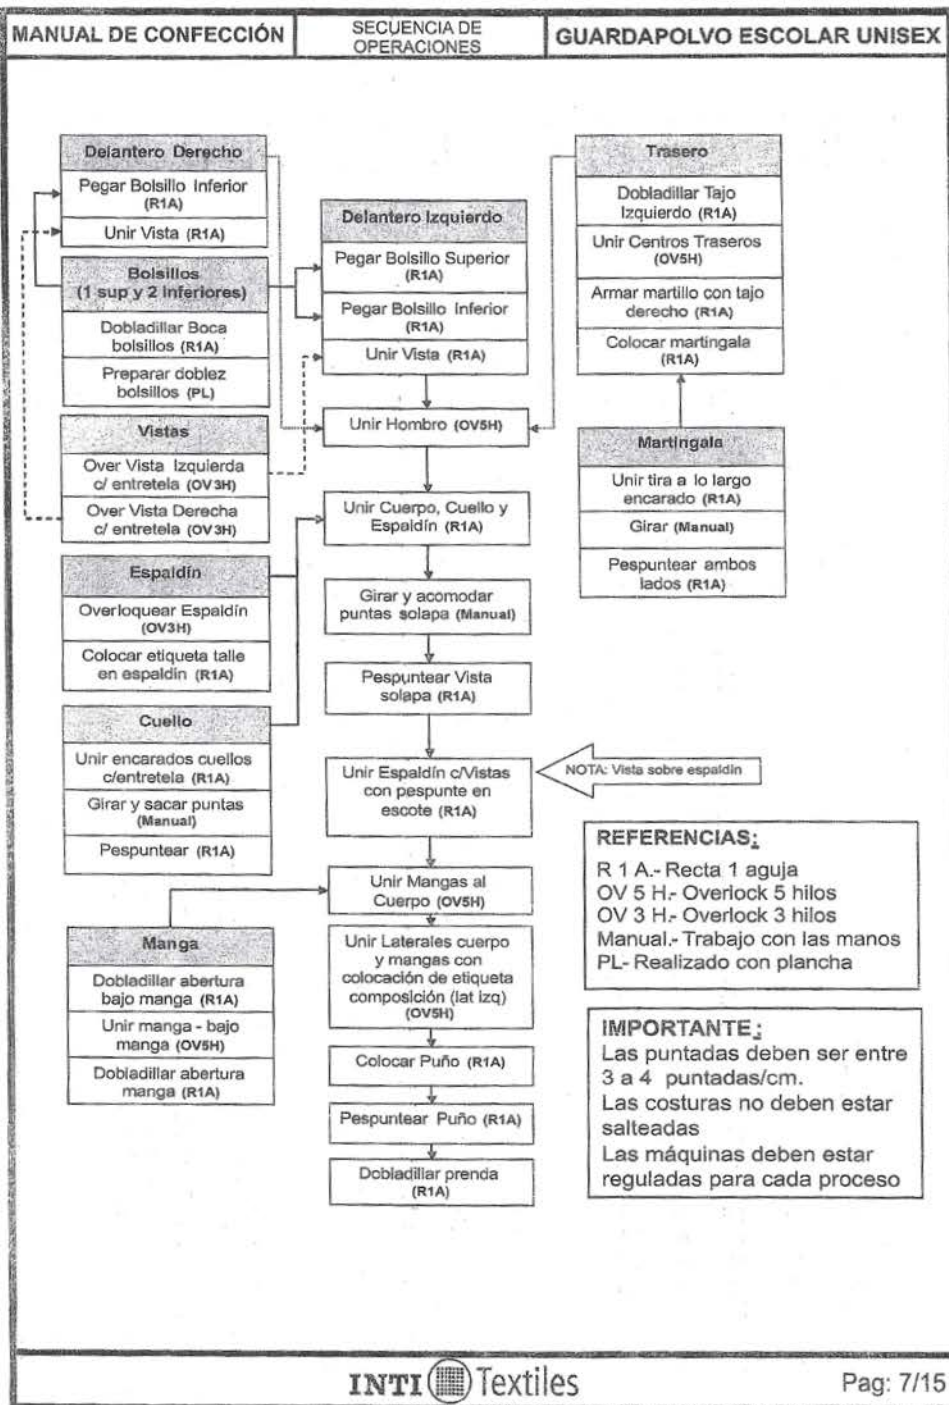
MANUAL DE CONFECCIÓN | SECUENCIA DE OPERACIONES | GUARDAPOLVO ESCOLAR UNISEX

Delantero Derecho
Pegar Bolsillo Inferior (R1A)
Unir Vista (R1A)

Bolsillos (1 sup y 2 inferiores)
Dobladillar Boca bolsillos (R1A)
Preparar doblez bolsillos (PL)

Vistas
Over Vista Izquierda c/ entretela (OV3H)
Over Vista Derecha c/ entretela (OV3H)

Espaldín
Overloquear Espaldín (OV3H)
Colocar etiqueta talle en espaldin (R1A)

Cuello
Unir encarados cuellos c/entretela (R1A)
Girar y sacar puntas (Manual)
Pespuntear (R1A)

Manga
Dobladillar abertura bajo manga (R1A)
Unir manga - bajo manga (OV5H)
Dobladillar abertura manga (R1A)

Delantero Izquierdo
Pegar Bolsillo Superior (R1A)
Pegar Bolsillo Inferior (R1A)
Unir Vista (R1A)

Unir Hombro (OV5H)
Unir Cuerpo, Cuello y Espaldín (R1A)
Girar y acomodar puntas solapa (Manual)
Pespuntear Vista solapa (R1A)
Unir Espaldín c/Vistas con pespunte en escote (R1A)
NOTA: Vista sobre espaldin
Unir Mangas al Cuerpo (OV5H)
Unir Laterales cuerpo y mangas con colocación de etiqueta composición (lat izq) (OV5H)
Colocar Puño (R1A)
Pespuntear Puño (R1A)
Dobladillar prenda (R1A)

Trasero
Dobladillar Tajo Izquierdo (R1A)
Unir Centros Traseros (OV5H)
Armar martillo con tajo derecho (R1A)
Colocar martingala (R1A)

Martingala
Unir tira a lo largo encarado (R1A)
Girar (Manual)
Pespuntear ambos lados (R1A)

REFERENCIAS:
R 1 A.- Recta 1 aguja
OV 5 H.- Overlock 5 hilos
OV 3 H.- Overlock 3 hilos
Manual.- Trabajo con las manos
PL- Realizado con plancha

IMPORTANTE:
Las puntadas deben ser entre 3 a 4 puntadas/cm.
Las costuras no deben estar salteadas
Las máquinas deben estar reguladas para cada proceso

INTI Textiles
Pag: 7/15